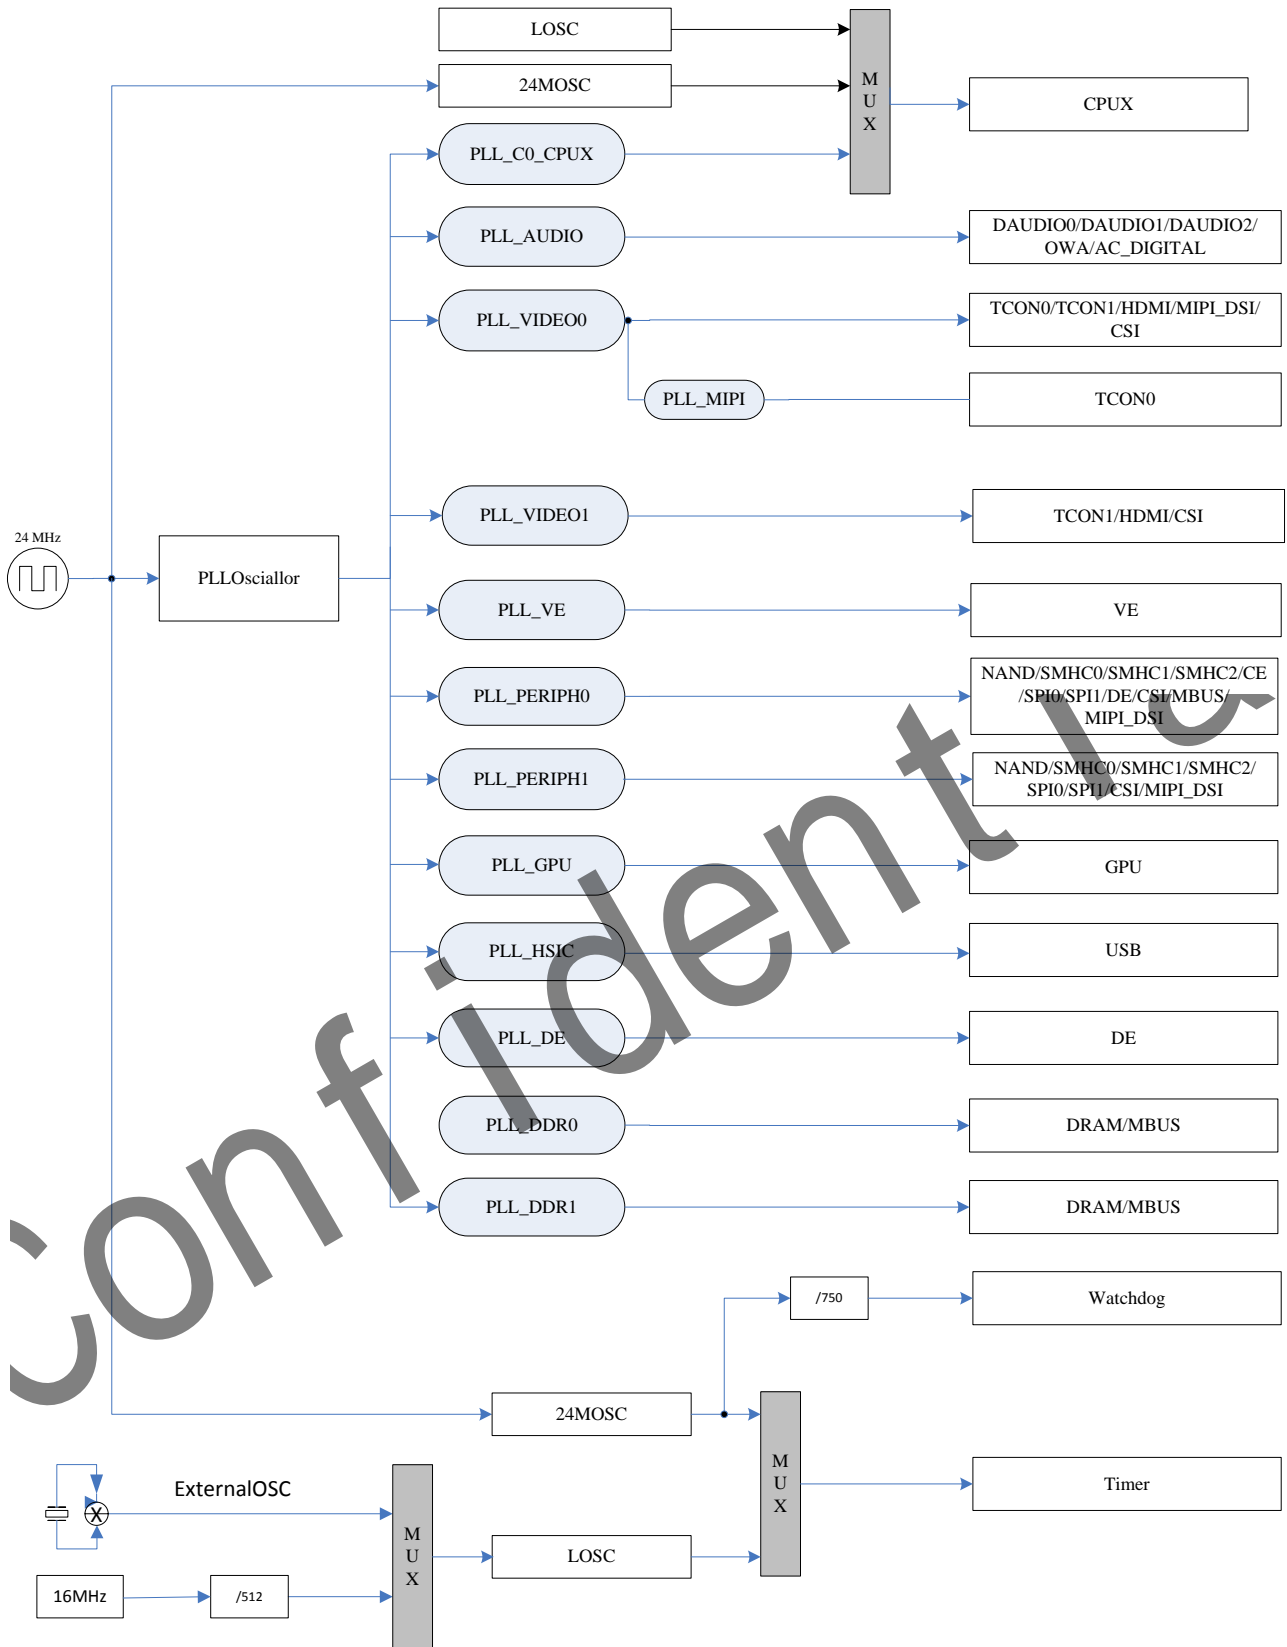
LOSC
24MOSC
PLL_C0_CPUX
M
U
X
CPUX
PLL_AUDIO
DAUDIO0/DAUDIO1/DAUDIO2/ OWA/AC_DIGITAL
PLL_VIDEO0
TCON0/TCON1/HDMI/MIPI_DSI/ CSI
PLL_MIPI
TCON0
24 MHz
PLLOsciallor
PLL_VIDEO1
TCON1/HDMI/CSI
PLL_VE
VE
PLL_PERIPH0
NAND/SMHC0/SMHC1/SMHC2/CE /SPI0/SPI1/DE/CSI/MBUS/ MIPI_DSI
PLL_PERIPH1
NAND/SMHC0/SMHC1/SMHC2/ SPI0/SPI1/CSI/MIPI_DSI
PLL_GPU
GPU
PLL_HSIC
USB
PLL_DE
DE
PLL_DDR0
DRAM/MBUS
PLL_DDR1
DRAM/MBUS
/750
Watchdog
24MOSC
M
U
X
Timer
ExternalOSC
M
U
X
LOSC
16MHz
/512
Confidential